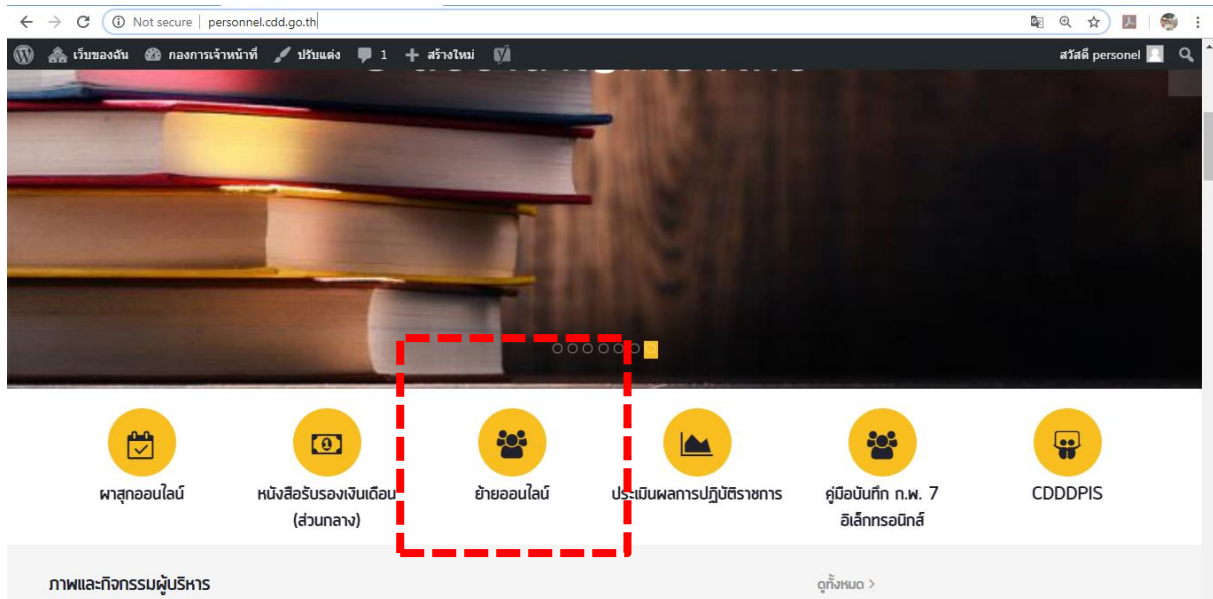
Not secure | personnel.cdd.go.th

เว็บของฉัน กองการเจ้าหน้าที่ ปรับแต่ง 1 สร้างใหม่

สวัสดี personel

ผาสุกออนไลน์

หนังสือรับรองเงินเดือน (ส่วนกลาง)

ย้ายออนไลน์

ประเมินผลการปฏิบัติราชการ

คู่มือบันทึก ก.พ. 7 อิเล็กทรอนิกส์

CDDDPIS

ภาพและกิจกรรมผู้บริหาร

ดูทั้งหมด >